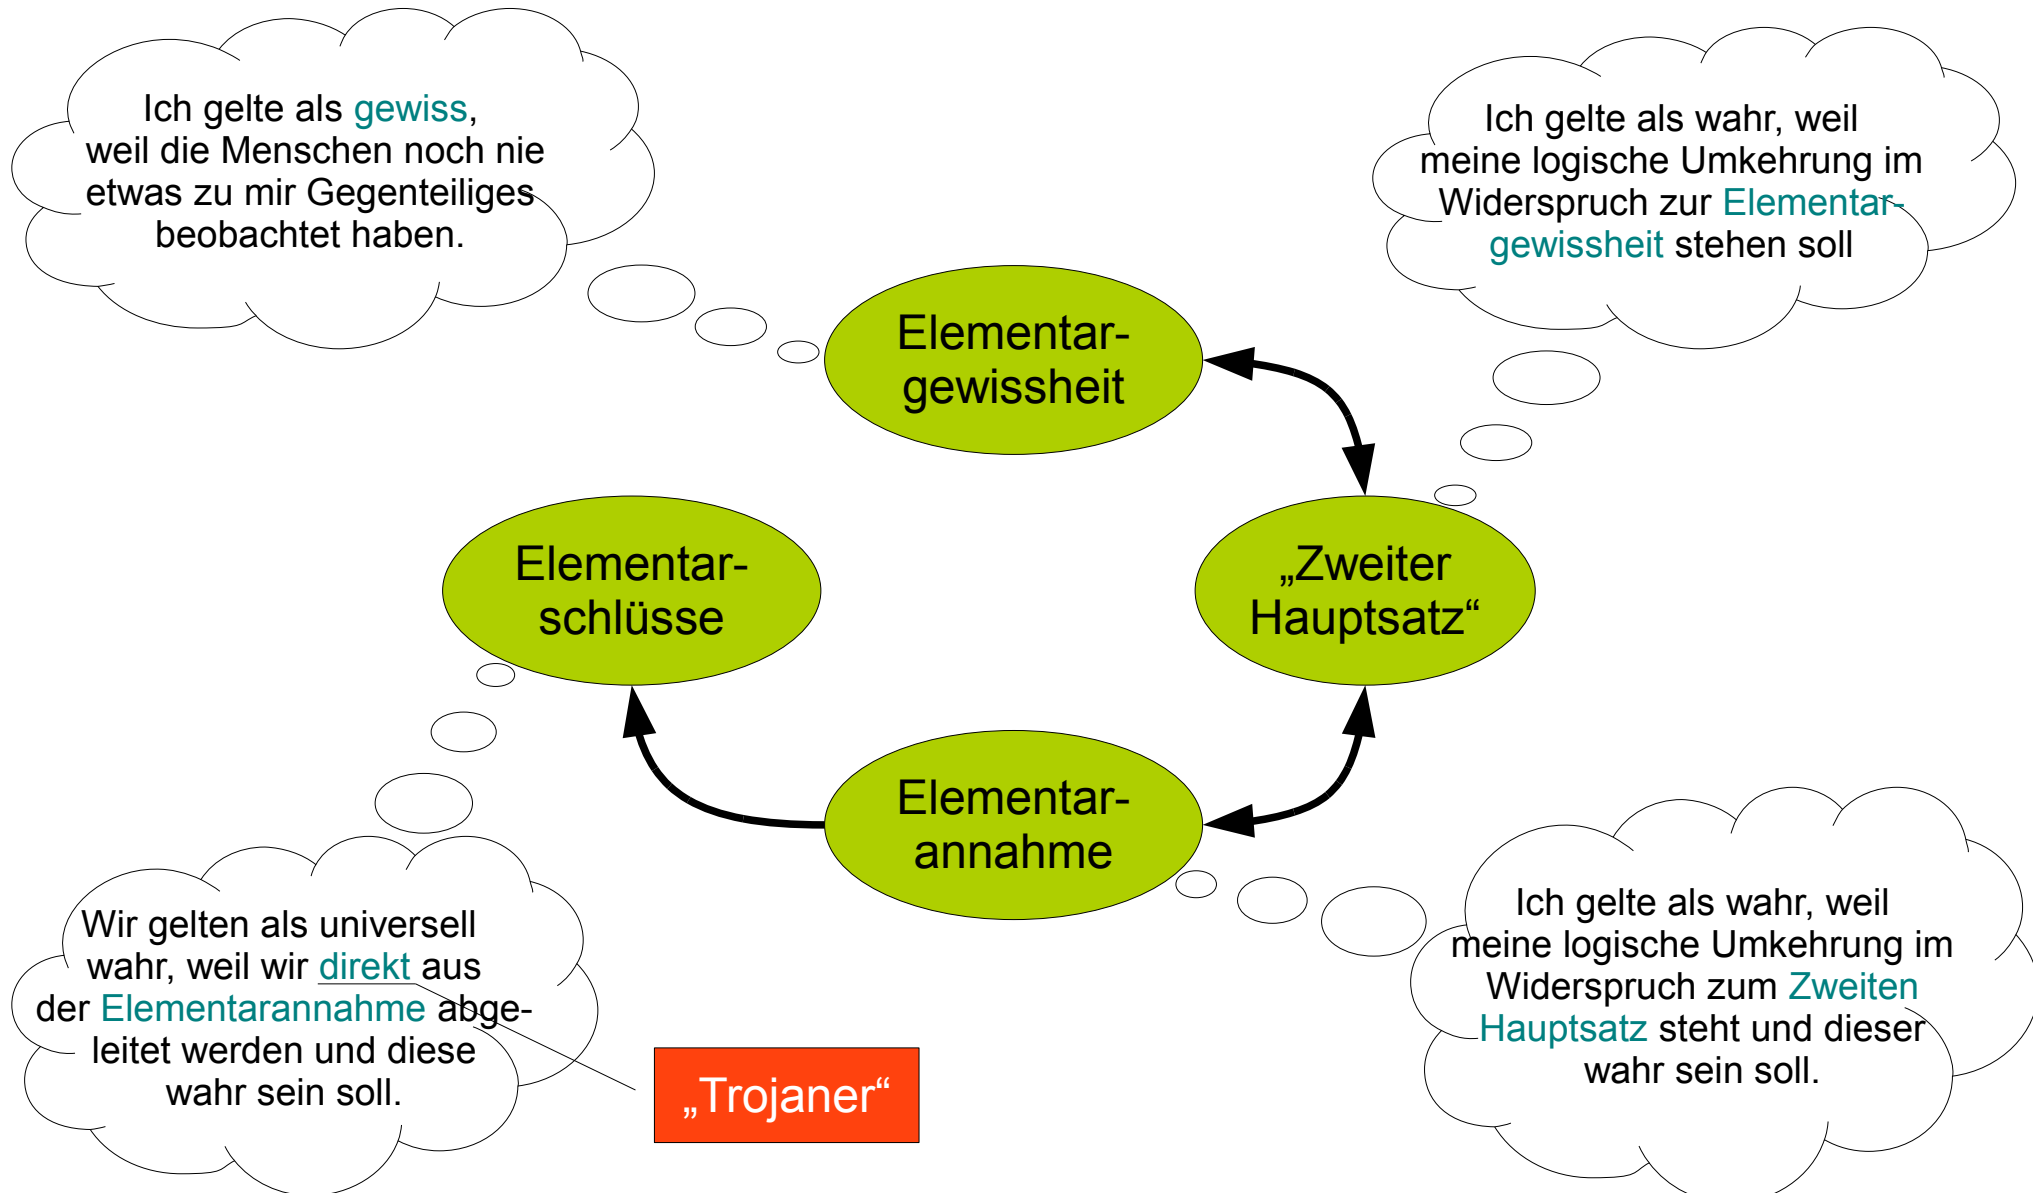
Ich gelte als gewiss, weil die Menschen noch nie etwas zu mir Gegenteiliges beobachtet haben.

Ich gelte als wahr, weil meine logische Umkehrung im Widerspruch zur Elementargewissheit stehen soll

Elementargewissheit

Elementarschlüsse

„Zweiter Hauptsatz“

Elementarannahme

Wir gelten als universell wahr, weil wir direkt aus der Elementarannahme abgeleitet werden und diese wahr sein soll.

„Trojaner“

Ich gelte als wahr, weil meine logische Umkehrung im Widerspruch zum Zweiten Hauptsatz steht und dieser wahr sein soll.